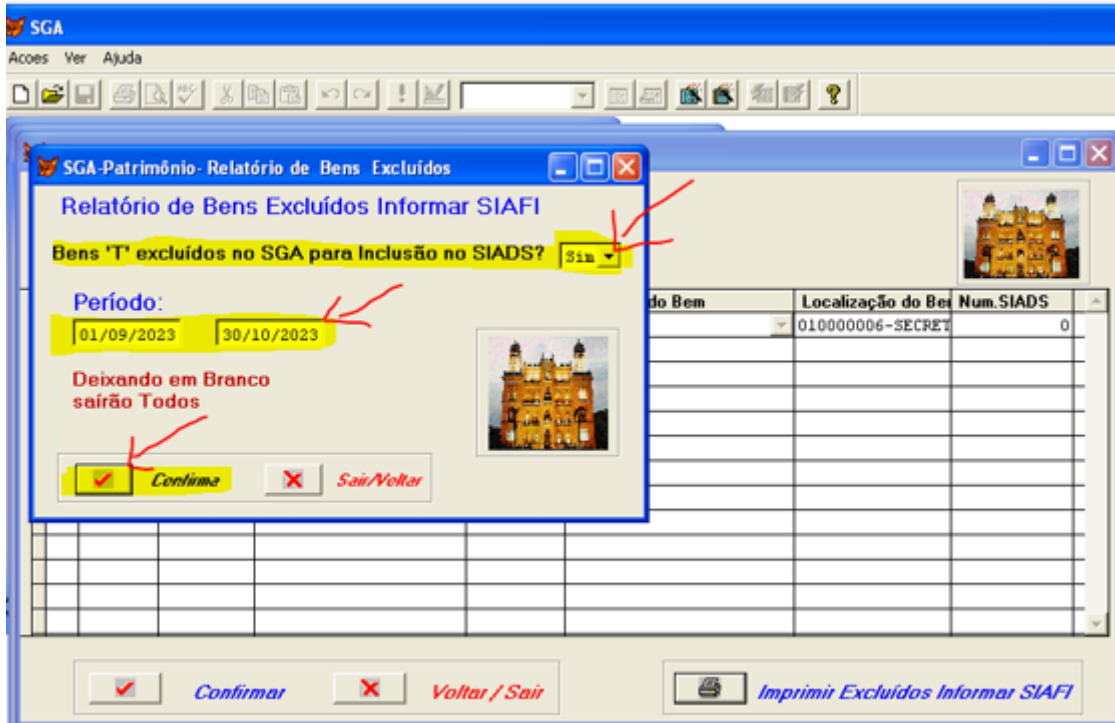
SGA

Acoes Ver Ajuda

SGA-Patrimônio- Relatório de Bens Excluídos

Relatório de Bens Excluídos Informar SIAFI

Bens 'T' excluídos no SGA para Inclusão no SIADS? Sim

Período:

01/09/2023 30/10/2023

Deixando em Branco sairão Todos

Confirma

Sair/Voltar

do Bem | Localização do Bei | Num.SIADS

010000006-SECRET | 0

Confirmar

Voltar / Sair

Imprimir Excluídos Informar SIAFI